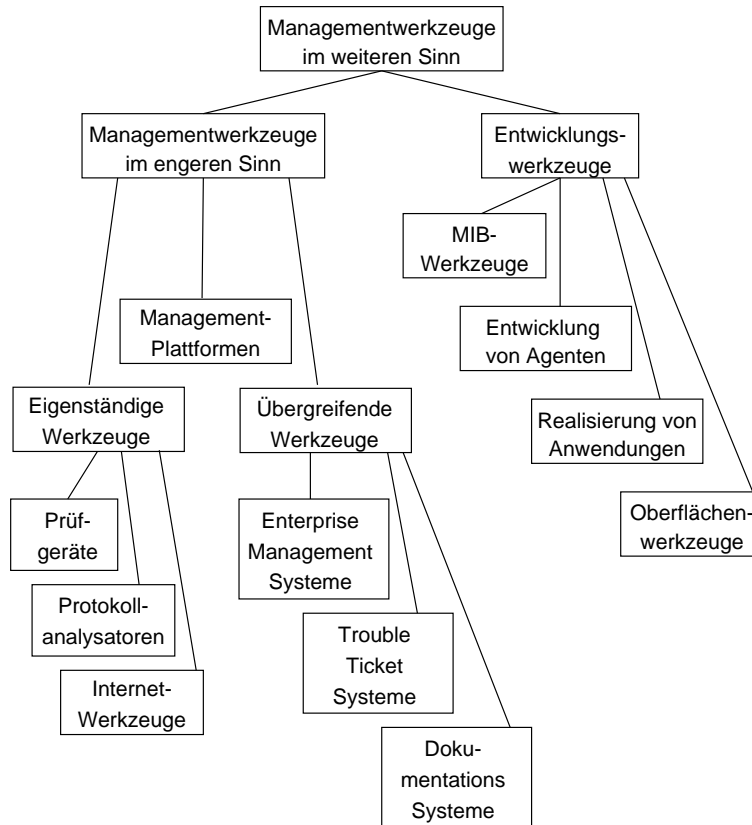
Managementwerkzeuge im weiteren Sinn

Managementwerkzeuge im engeren Sinn

Entwicklungswerkzeuge

MIB-Werkzeuge

Management-Plattformen

Entwicklung von Agenten

Eigenständige Werkzeuge

Übergreifende Werkzeuge

Realisierung von Anwendungen

Oberflächenwerkzeuge

Prüfgeräte

Enterprise Management Systeme

Protokollanalysatoren

Trouble Ticket Systeme

Internet-Werkzeuge

Dokumentations Systeme